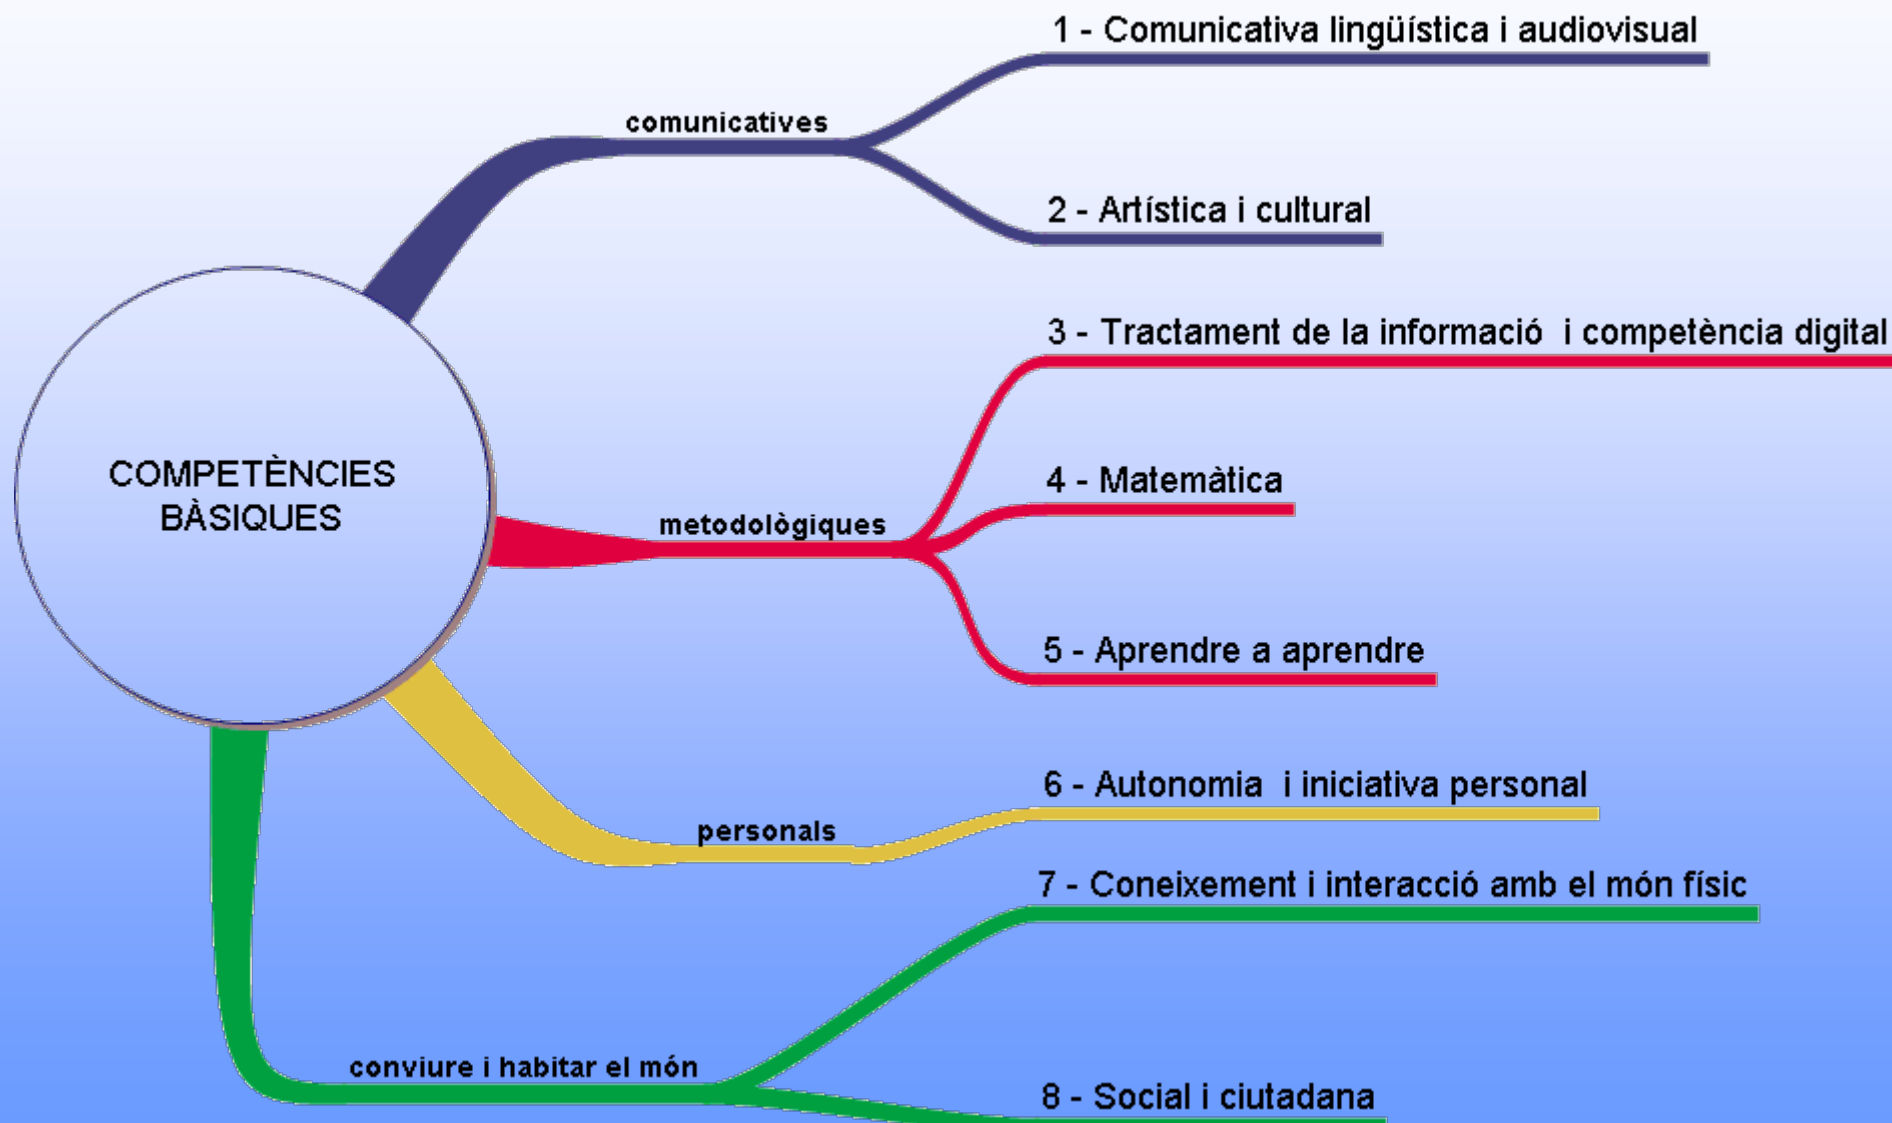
COMPETÈNCIES BÀSIQUES

comunicatives

1 - Comunicativa lingüística i audiovisual

2 - Artística i cultural

metodològiques

3 - Tractament de la informació i competència digital

4 - Matemàtica

5 - Aprendre a aprendre

personals

6 - Autonomia i iniciativa personal

conviure i habitar el món

7 - Coneixement i interacció amb el món físic

8 - Social i ciutadana